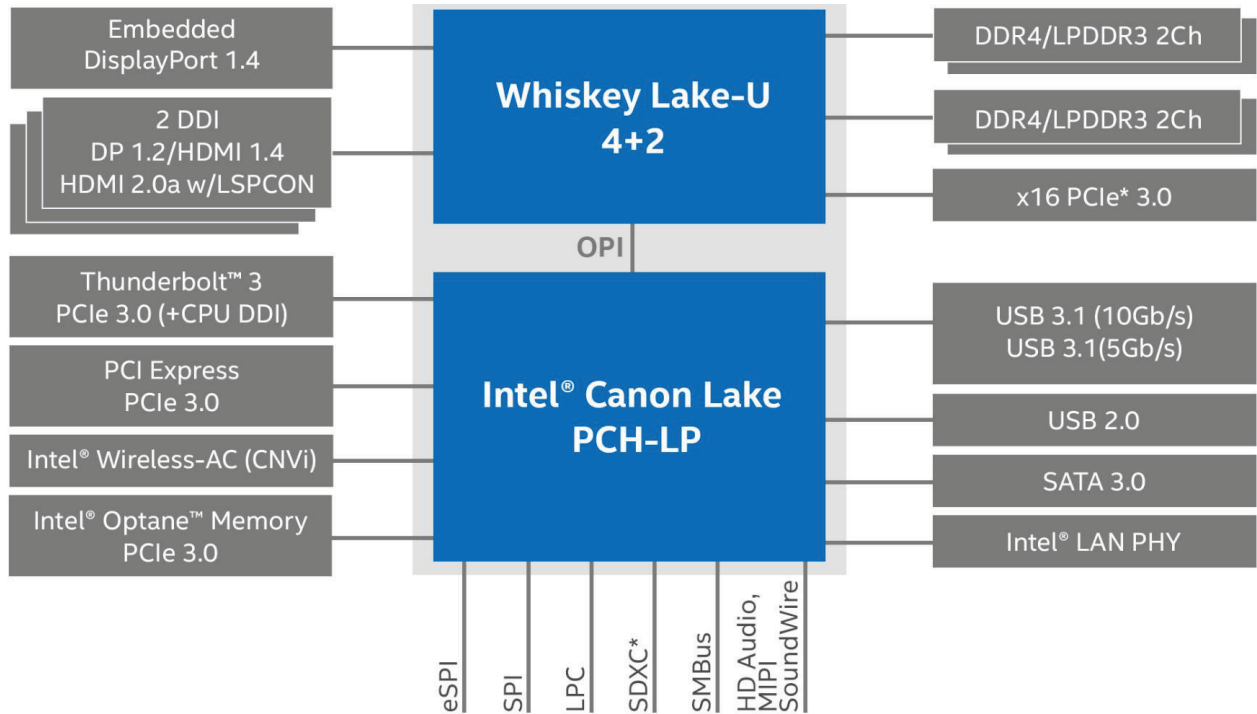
Embedded DisplayPort 1.4

2 DDI
DP 1.2/HDMI 1.4
HDMI 2.0a w/LSPCON

Thunderbolt™ 3
PCIe 3.0 (+CPU DDI)

PCI Express
PCIe 3.0

Intel® Wireless-AC (CNVi)

Intel® Optane™ Memory
PCIe 3.0

Whiskey Lake-U
4+2

OPI

Intel® Canon Lake
PCH-LP

DDR4/LPDDR3 2Ch

DDR4/LPDDR3 2Ch

x16 PCIe* 3.0

USB 3.1 (10Gb/s)
USB 3.1(5Gb/s)

USB 2.0

SATA 3.0

Intel® LAN PHY

eSPI

SPI

LPC

SDXC*

SMBus

HD Audio,
MIPI
SoundWire